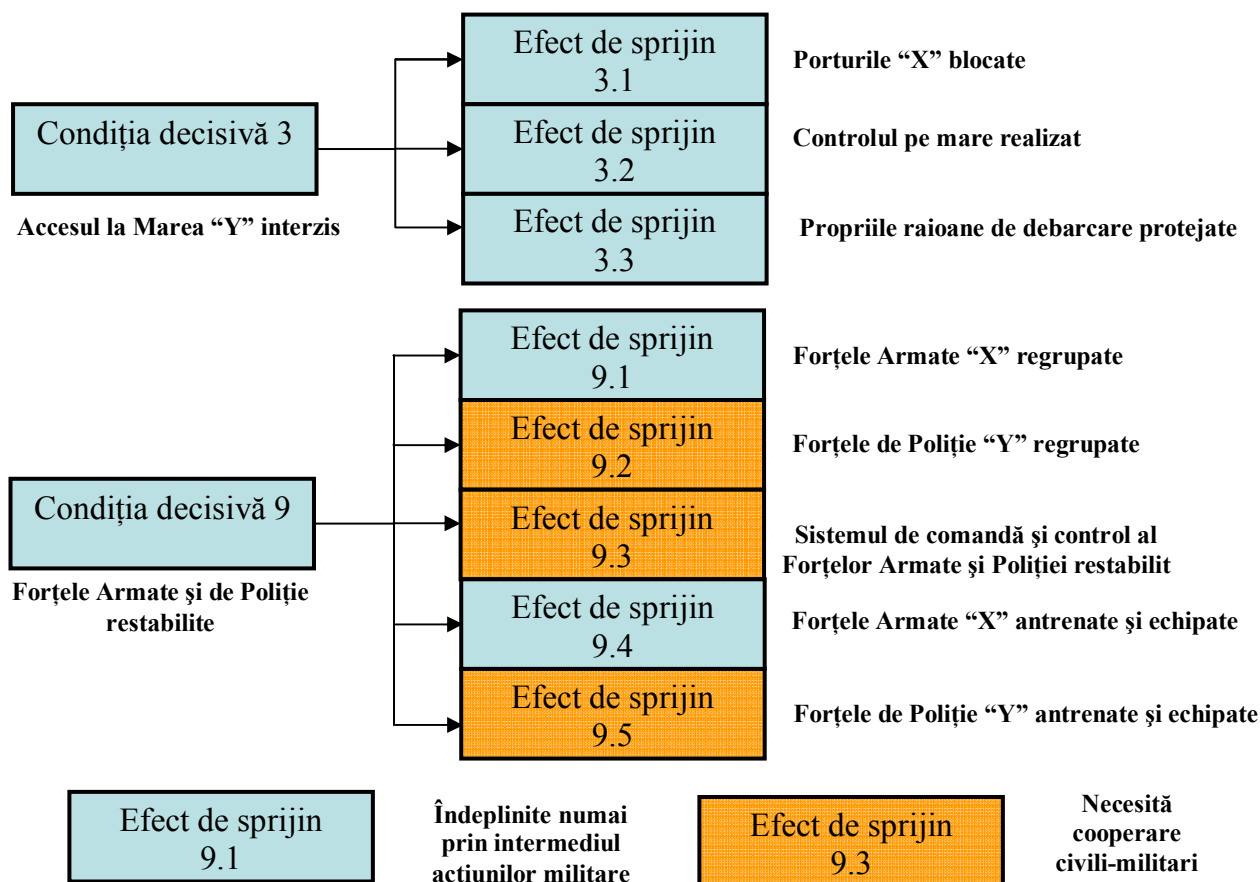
Condiția decisivă 3

Accesul la Marea “Y” interzis

Efect de sprijin 3.1

Porturile “X” blocate

Efect de sprijin 3.2

Controlul pe mare realizat

Efect de sprijin 3.3

Propriile raioane de debarcare protejate

Condiția decisivă 9

Forțele Armate şi de Poliție restabilite

Efect de sprijin 9.1

Forțele Armate “X” regrupate

Efect de sprijin 9.2

Forțele de Poliție “Y” regrupate

Efect de sprijin 9.3

Sistemul de comandă şi control al Forțelor Armate şi Poliției restabilit

Efect de sprijin 9.4

Forțele Armate “X” antrenate şi echipate

Efect de sprijin 9.5

Forțele de Poliție “Y” antrenate şi echipate

Efect de sprijin 9.1

Îndeplinite numai prin intermediul actiunilor militare

Efect de sprijin 9.3

Necesită cooperare civili-militari